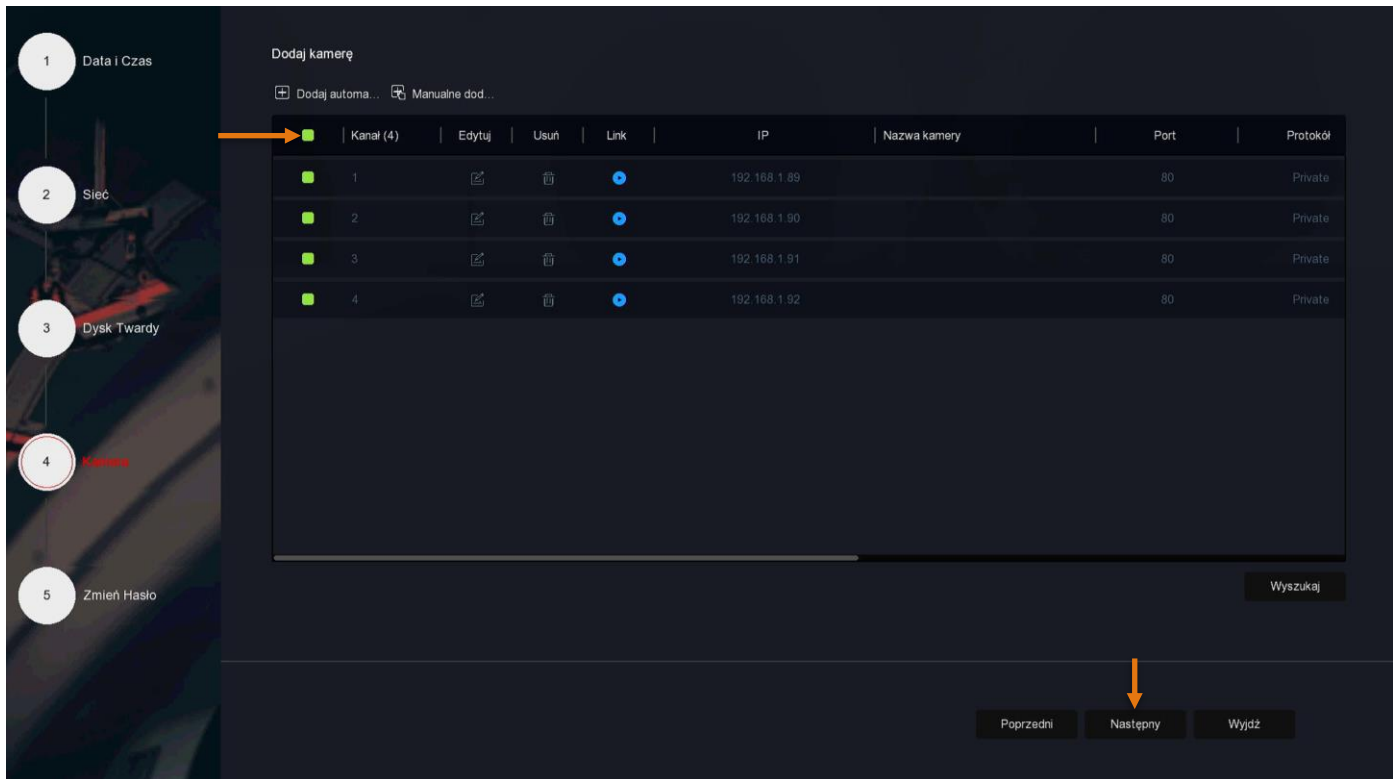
1 Data i Czas

2 Sieć

3 Dysk Twardy

4 Kamera

5 Zmień Hasło

Dodaj kamerę

Dodaj automa... Manualne dod...

| Kanał (4) | Edytuj | Usuń | Link | IP | Nazwa kamery | Port | Protokół |
|---|---|---|---|---|---|---|---|
| 1 | | | | 192.168.1.89 | | 80 | Private |
| 2 | | | | 192.168.1.90 | | 80 | Private |
| 3 | | | | 192.168.1.91 | | 80 | Private |
| 4 | | | | 192.168.1.92 | | 80 | Private |

Wyszukaj

Poprzedni Następny Wyjdź